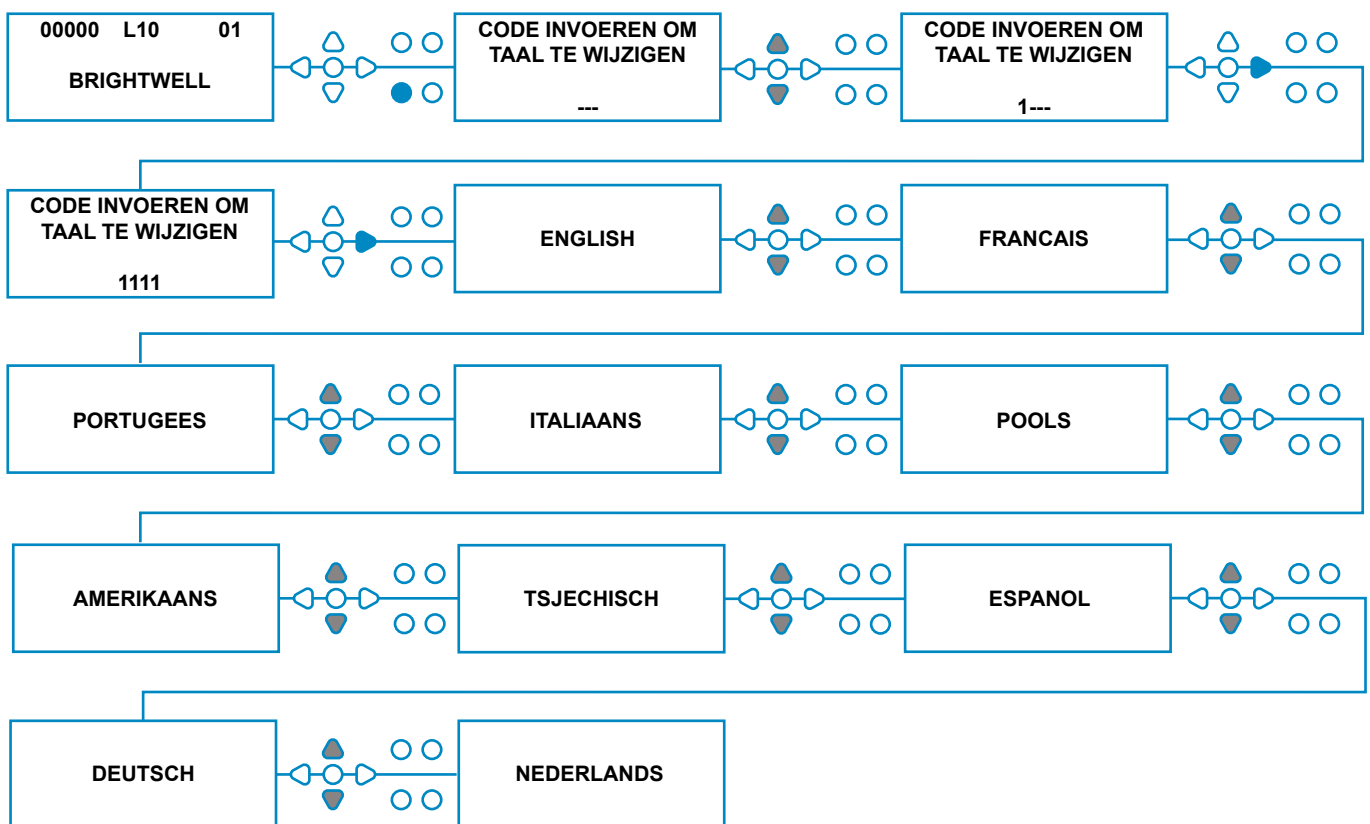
00000 L10 01

BRIGHTWELL

CODE INVOEREN OM TAAL TE WIJZIGEN

---

CODE INVOEREN OM TAAL TE WIJZIGEN

1---

CODE INVOEREN OM TAAL TE WIJZIGEN

1111

ENGLISH

FRANCAIS

PORTUGEES

ITALIAANS

POOLS

AMERIKAANS

TSJECHISCH

ESPANOL

DEUTSCH

NEDERLANDS